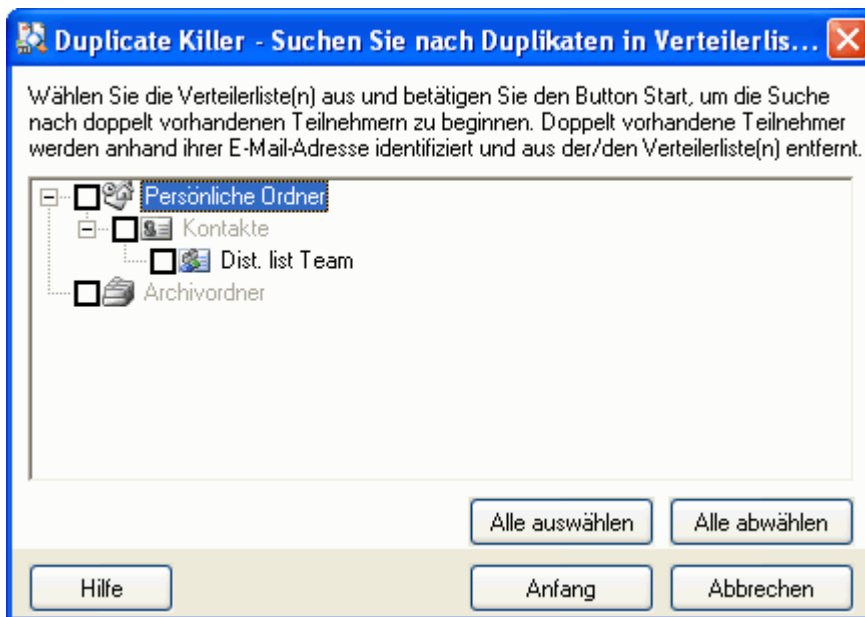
Duplicate Killer - Suchen Sie nach Duplikaten in Verteilerlis...

Wählen Sie die Verteilerliste(n) aus und betätigen Sie den Button Start, um die Suche nach doppelt vorhandenen Teilnehmern zu beginnen. Doppelt vorhandene Teilnehmer werden anhand ihrer E-Mail-Adresse identifiziert und aus der/den Verteilerliste(n) entfernt.

Persönliche Ordner
Kontakte
Dist. list Team
Archivordner

Alle auswählen
Alle abwählen
Hilfe
Anfang
Abbrechen